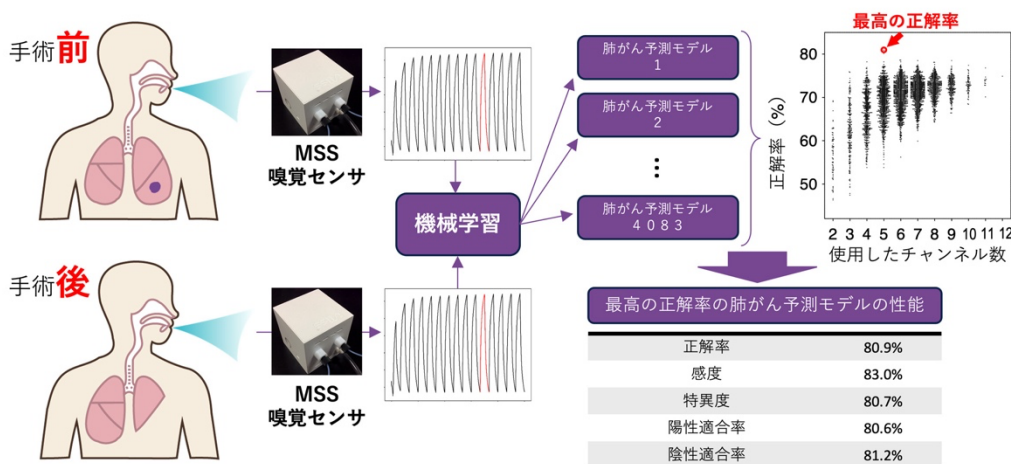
手術前

MSS
嗅覚センサ

手術後

MSS
嗅覚センサ

機械学習

肺がん予測モデル
1

肺がん予測モデル
2

⋮

肺がん予測モデル
4083

最高の正解率

80
70
60
50

正解率（%）

2 3 4 5 6 7 8 9 10 11 12
使用したチャンネル数

最高の正解率の肺がん予測モデルの性能

| | |
|---|---|
| 正解率 | 80.9% |
| 感度 | 83.0% |
| 特異度 | 80.7% |
| 陽性適合率 | 80.6% |
| 陰性適合率 | 81.2% |